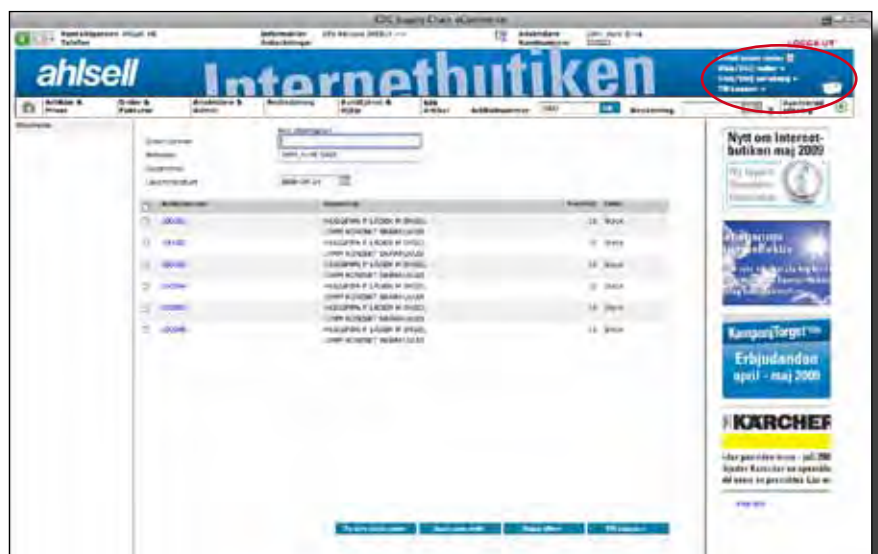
IDC Supply Chain eCommerce

ahlsell Internethutiken

LOGGA UT

Artiklar & Priser | Order & Fakturor | Användare & Admin | Beställning | Kundpriser & Villkor | Sök Artikel | Artikelnummer | Sök | Beskrivning

Nytt om Internetbutiken maj 2009

KampanjTorget

Erbjudanden april - maj 2009

KÄRCHER

HUSGERÅD F LÄDER M ÖVSEL
HUSGERÅD F LÄDER M ÖVSEL
HUSGERÅD F LÄDER M ÖVSEL
HUSGERÅD F LÄDER M ÖVSEL
HUSGERÅD F LÄDER M ÖVSEL
HUSGERÅD F LÄDER M ÖVSEL